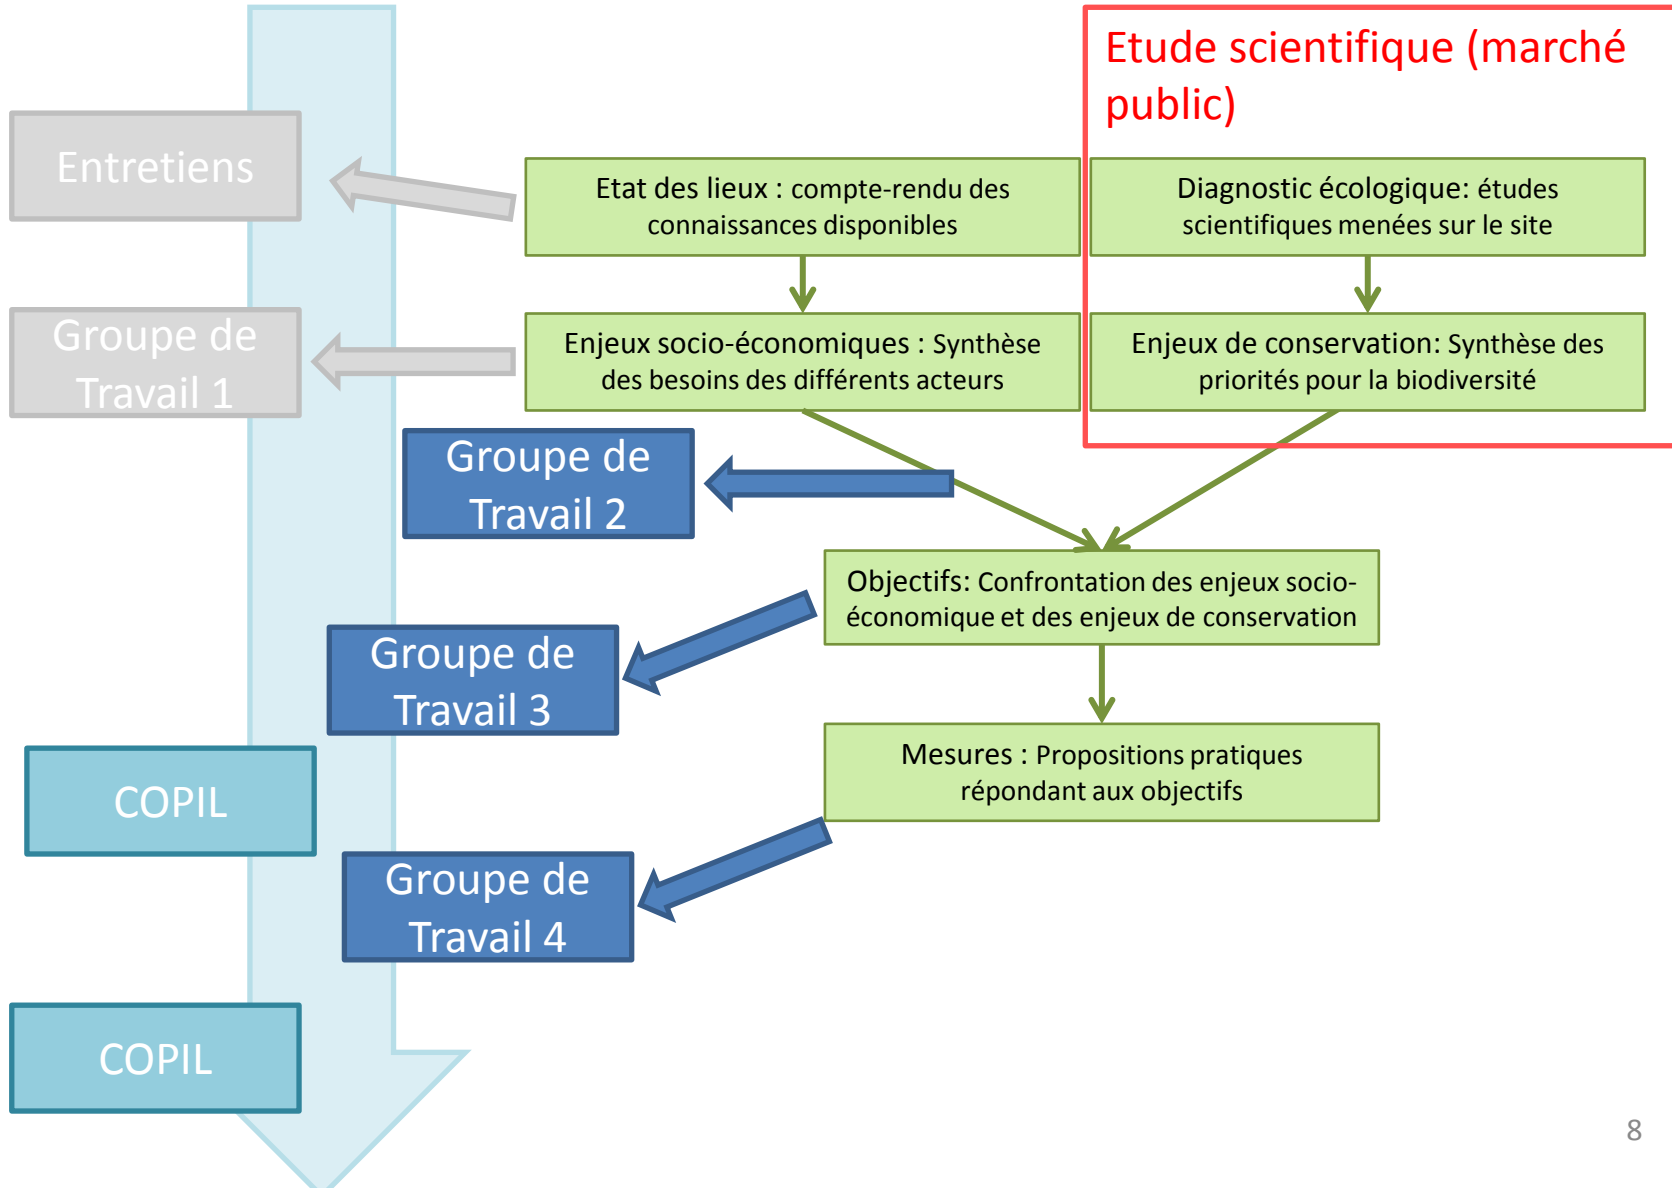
Etude scientifique (marché public)

Entretiens

Etat des lieux : compte-rendu des connaissances disponibles

Diagnostic écologique: études scientifiques menées sur le site

Groupe de Travail 1

Enjeux socio-économiques : Synthèse des besoins des différents acteurs

Enjeux de conservation: Synthèse des priorités pour la biodiversité

Groupe de Travail 2

Objectifs: Confrontation des enjeux socio-économique et des enjeux de conservation

Groupe de Travail 3

COPIL

Mesures : Propositions pratiques répondant aux objectifs

Groupe de Travail 4

COPIL

8